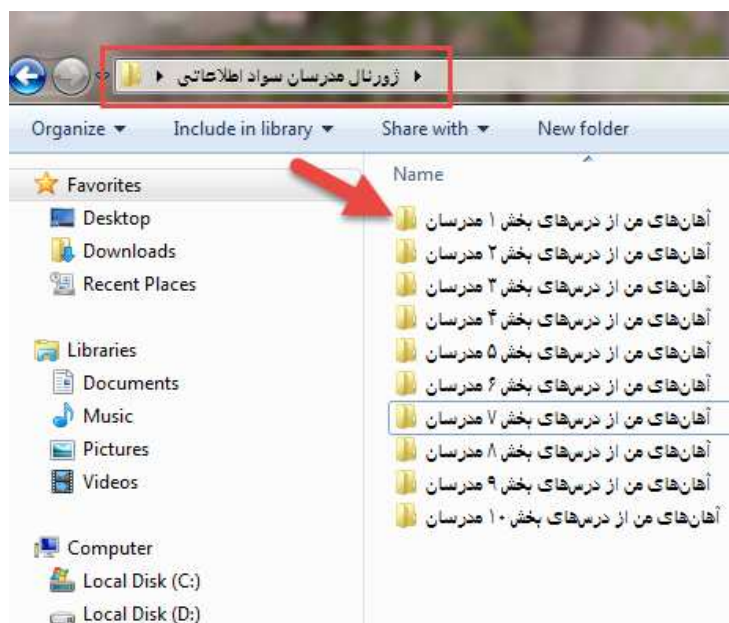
ژورنال مدرسان سواد اطلاعاتی

Organize ▾ Include in library ▾ Share with ▾ New folder

Favorites
Desktop
Downloads
Recent Places

Libraries
Documents
Music
Pictures
Videos

Computer
Local Disk (C:)
Local Disk (D:)

Name
آهان‌های من از درس‌های بخش ۱ مدرسان
آهان‌های من از درس‌های بخش ۲ مدرسان
آهان‌های من از درس‌های بخش ۳ مدرسان
آهان‌های من از درس‌های بخش ۴ مدرسان
آهان‌های من از درس‌های بخش ۵ مدرسان
آهان‌های من از درس‌های بخش ۶ مدرسان
آهان‌های من از درس‌های بخش ۷ مدرسان
آهان‌های من از درس‌های بخش ۸ مدرسان
آهان‌های من از درس‌های بخش ۹ مدرسان
آهان‌های من از درس‌های بخش ۱۰ مدرسان